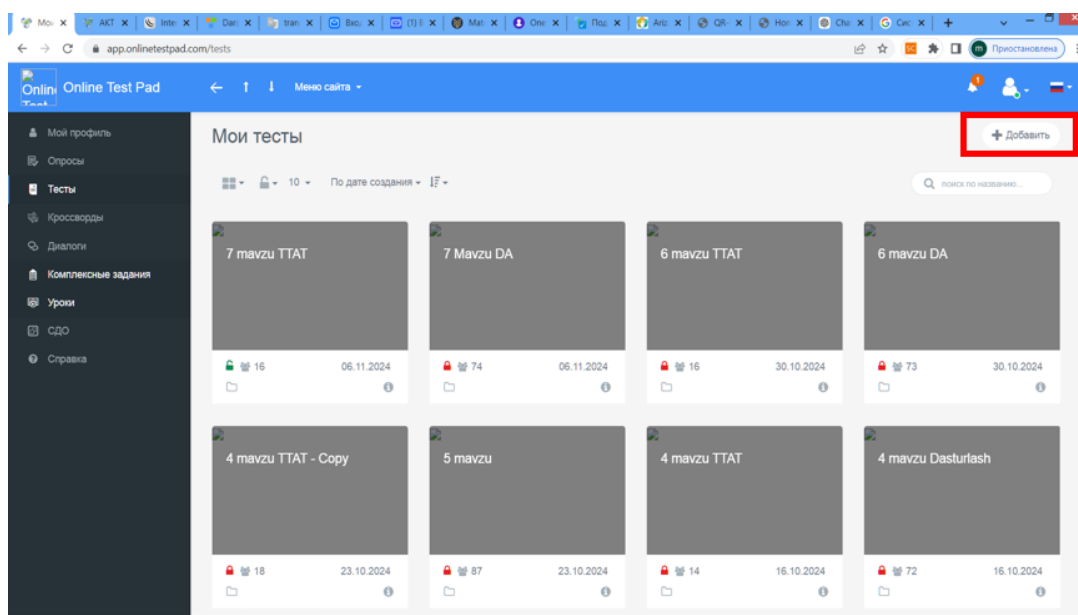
Мо: × | АКТ × | Inte × | Dar: × | tran × | Вхо, × | (1) I × | Mat × | Onl × | Под × | Ariz × | QR- × | Hor × | Cha × | Сис × | +

app.onlinetestpad.com/tests

Приостановлена

Online Test Online Test Pad

Меню сайта

1

Мой профиль
Опросы
Тесты
Кроссворды
Диалоги
Комплексные задания
Уроки
СДО
Справка

Мои тесты

+ Добавить

10 По дате создания

поиск по названию...

7 mavzu TTAT
16 06.11.2024

7 Mavzu DA
74 06.11.2024

6 mavzu TTAT
16 30.10.2024

6 mavzu DA
73 30.10.2024

4 mavzu TTAT - Copy
18 23.10.2024

5 mavzu
87 23.10.2024

4 mavzu TTAT
14 16.10.2024

4 mavzu Dasturlash
72 16.10.2024